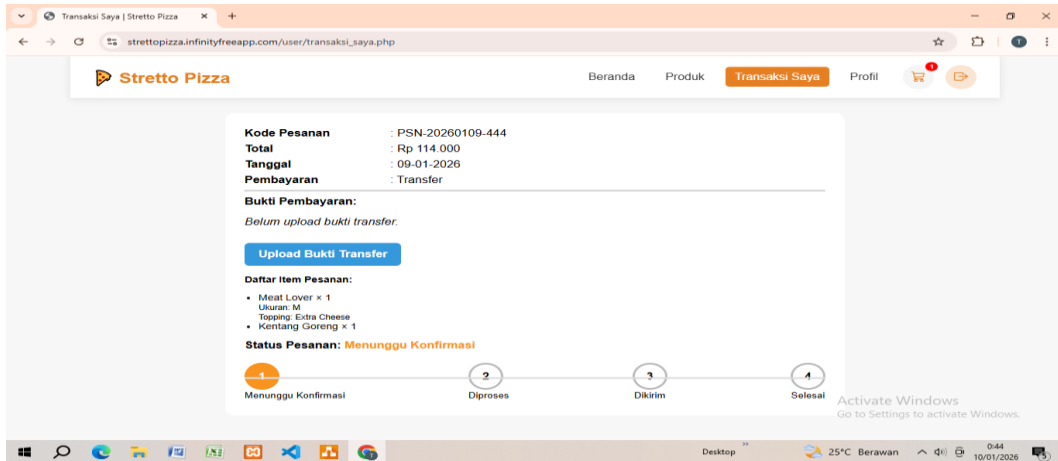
Transaksi Saya | Stretto Pizza
strettopizza.infinityfreeapp.com/user/transaksi_saya.php

Stretto Pizza

Beranda Produk Transaksi Saya Profil 1

| | |
|---|---|
| Kode Pesanan | : PSN-20260109-444 |
| Total | : Rp 114.000 |
| Tanggal | : 09-01-2026 |
| Pembayaran | : Transfer |

Bukti Pembayaran:

Belum upload bukti transfer.

Upload Bukti Transfer

Daftar Item Pesanan:

- Meat Lover × 1
Ukuran: M
Topping: Extra Cheese
- Kentang Goreng × 1

Status Pesanan: Menunggu Konfirmasi

1 Menunggu Konfirmasi
2 Diproses
3 Dikirim
4 Selesai

Activate Windows
Go to Settings to activate Windows.

Desktop
25°C Berawan
0:44
10/01/2026